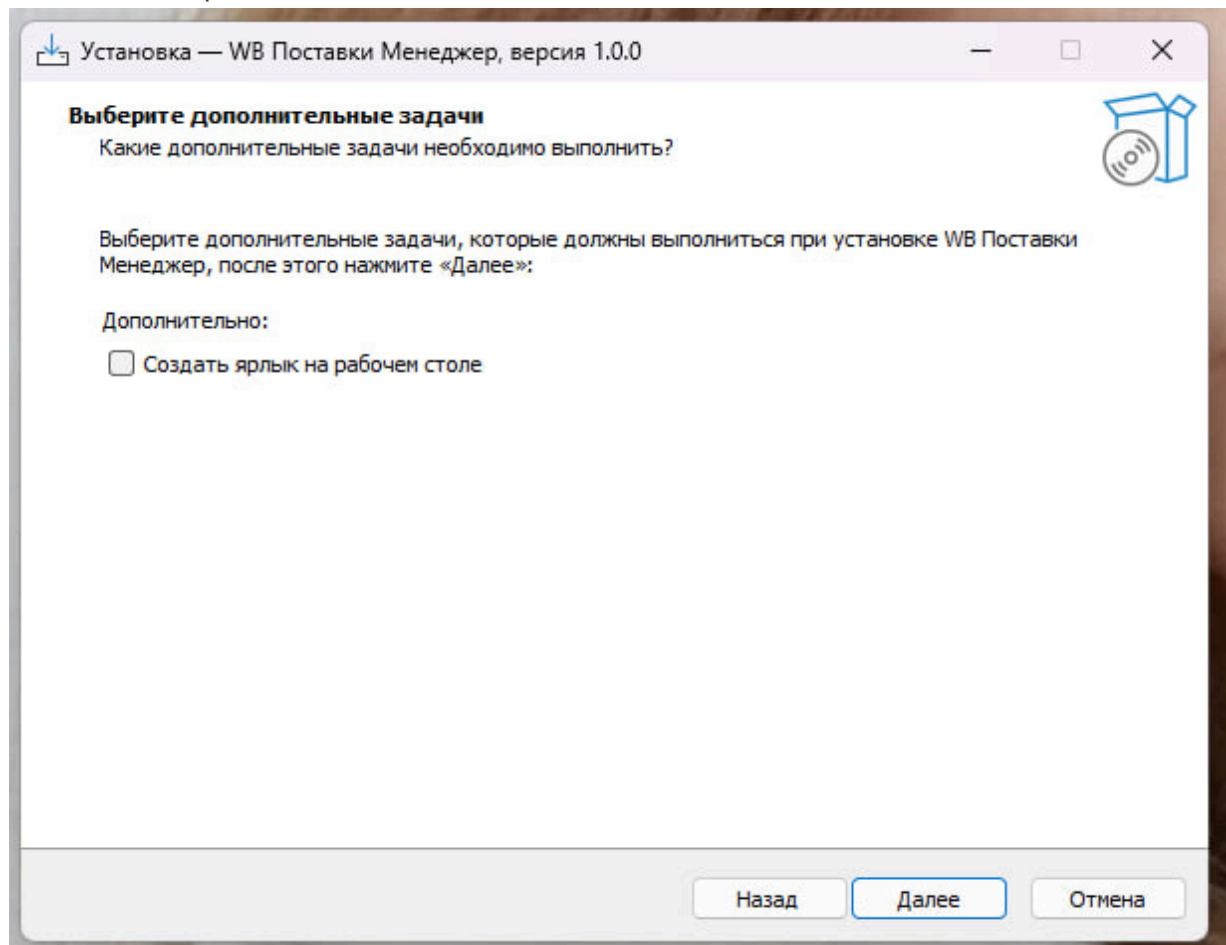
Установка — WB Поставки Менеджер, версия 1.0.0

Выберите дополнительные задачи
Какие дополнительные задачи необходимо выполнить?

Выберите дополнительные задачи, которые должны выполниться при установке WB Поставки Менеджер, после этого нажмите «Далее»:

Дополнительно:

Создать ярлык на рабочем столе

Назад Далее Отмена